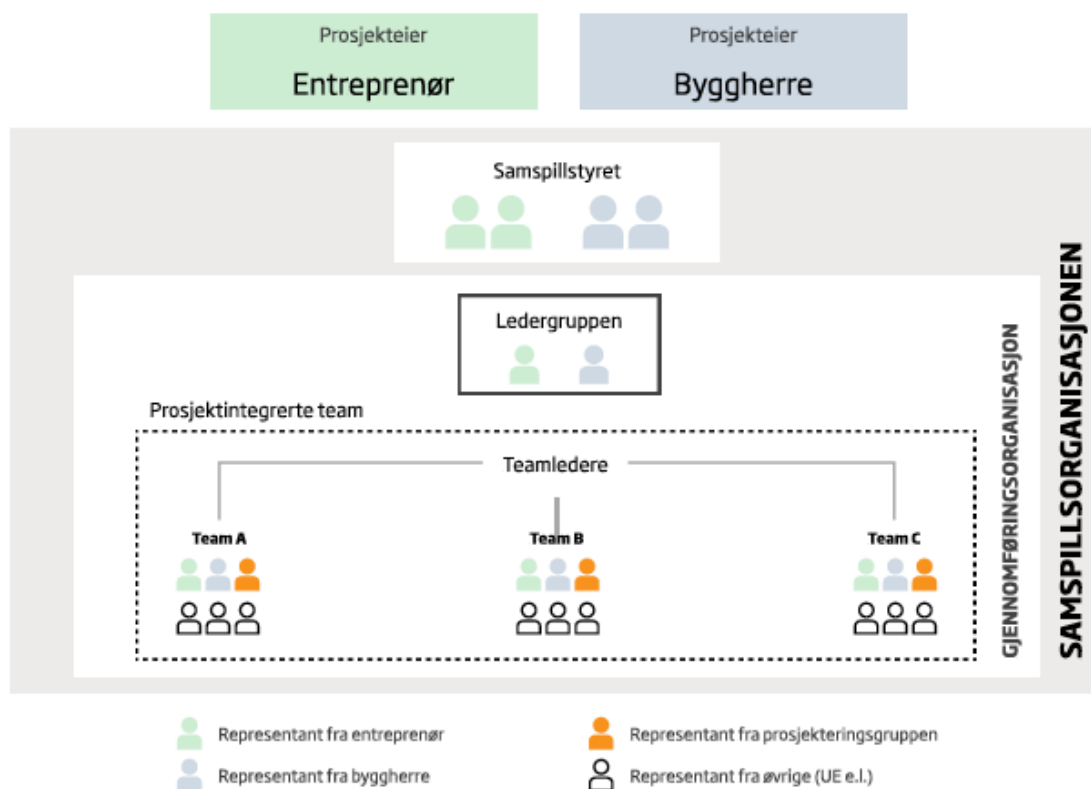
Prosjekteier
Entreprenør

Prosjekteier
Byggherre

Samspillstyret

Ledergruppen

Prosjektintegrerte team

Teamledere

Team A

Team B

Team C

GJENNOMFØRINGSORGANISASJON

SAMSPILLSORGANISASJONEN

Representant fra entreprenør

Representant fra byggherre

Representant fra prosjekteringsgruppen

Representant fra øvrige (UE e.l.)